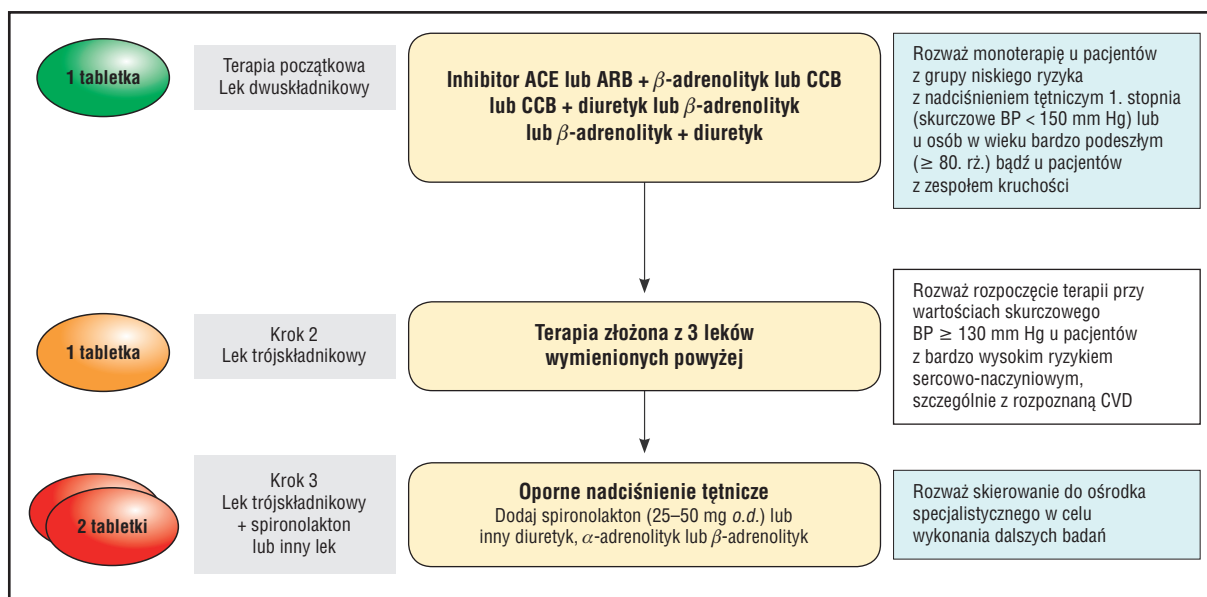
1 tabletka

Terapia początkowa
Lek dwuskładnikowy

Inhibitor ACE lub ARB + $\beta$-adrenolityk lub CCB lub CCB + diuretyk lub $\beta$-adrenolityk lub $\beta$-adrenolityk + diuretyk

Rozważ monoterapię u pacjentów z grupy niskiego ryzyka z nadciśnieniem tętniczym 1. stopnia (skurczowe BP < 150 mm Hg) lub u osób w wieku bardzo podeszłym ($\geq$ 80. rż.) bądź u pacjentów z zespołem kruchości

Rozważ rozpoczęcie terapii przy wartościach skurczowego BP $\geq$ 130 mm Hg u pacjentów z bardzo wysokim ryzykiem sercowo-naczyniowym, szczególnie z rozpoznaną CVD

1 tabletka

Krok 2
Lek trójskładnikowy

Terapia złożona z 3 leków wymienionych powyżej

2 tabletki

Krok 3
Lek trójskładnikowy + spironolakton lub inny lek

Oporne nadciśnienie tętnicze
Dodaj spironolakton (25–50 mg *o.d.*) lub inny diuretyk, $\alpha$-adrenolityk lub $\beta$-adrenolityk

Rozważ skierowanie do ośrodka specjalistycznego w celu wykonania dalszych badań